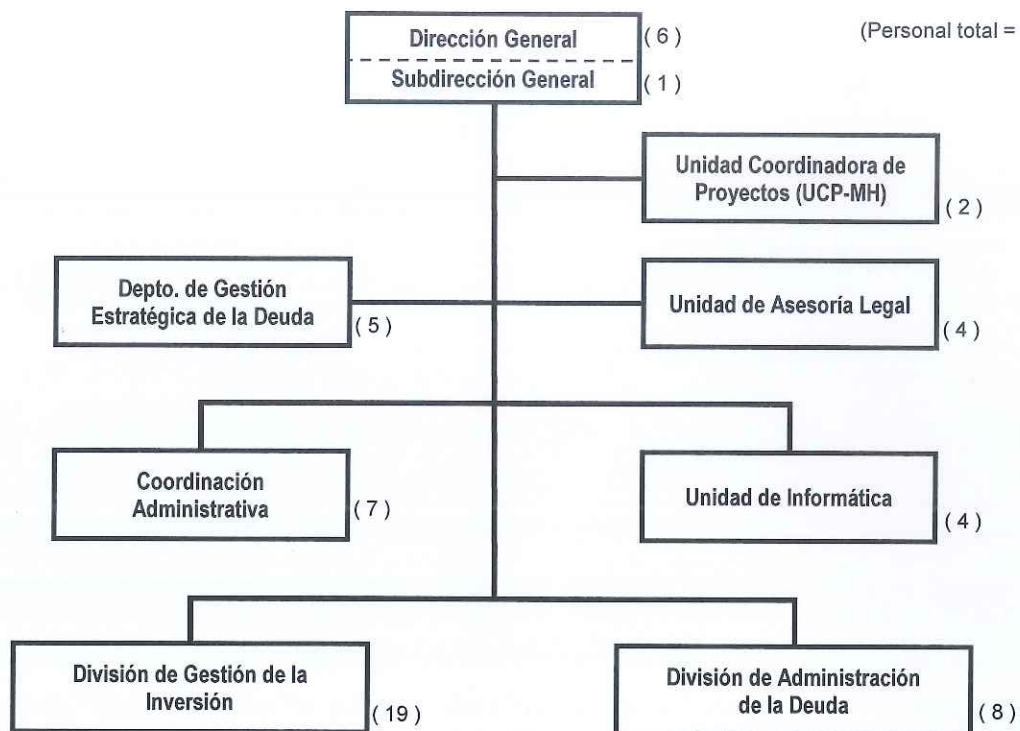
Dirección General
( 6 )
Subdirección General
( 1 )

(Personal total =

Unidad Coordinadora de Proyectos (UCP-MH)
( 2 )

Depto. de Gestión Estratégica de la Deuda
( 5 )

Unidad de Asesoría Legal
( 4 )

Coordinación Administrativa
( 7 )

Unidad de Informática
( 4 )

División de Gestión de la Inversión
( 19 )

División de Administración de la Deuda
( 8 )